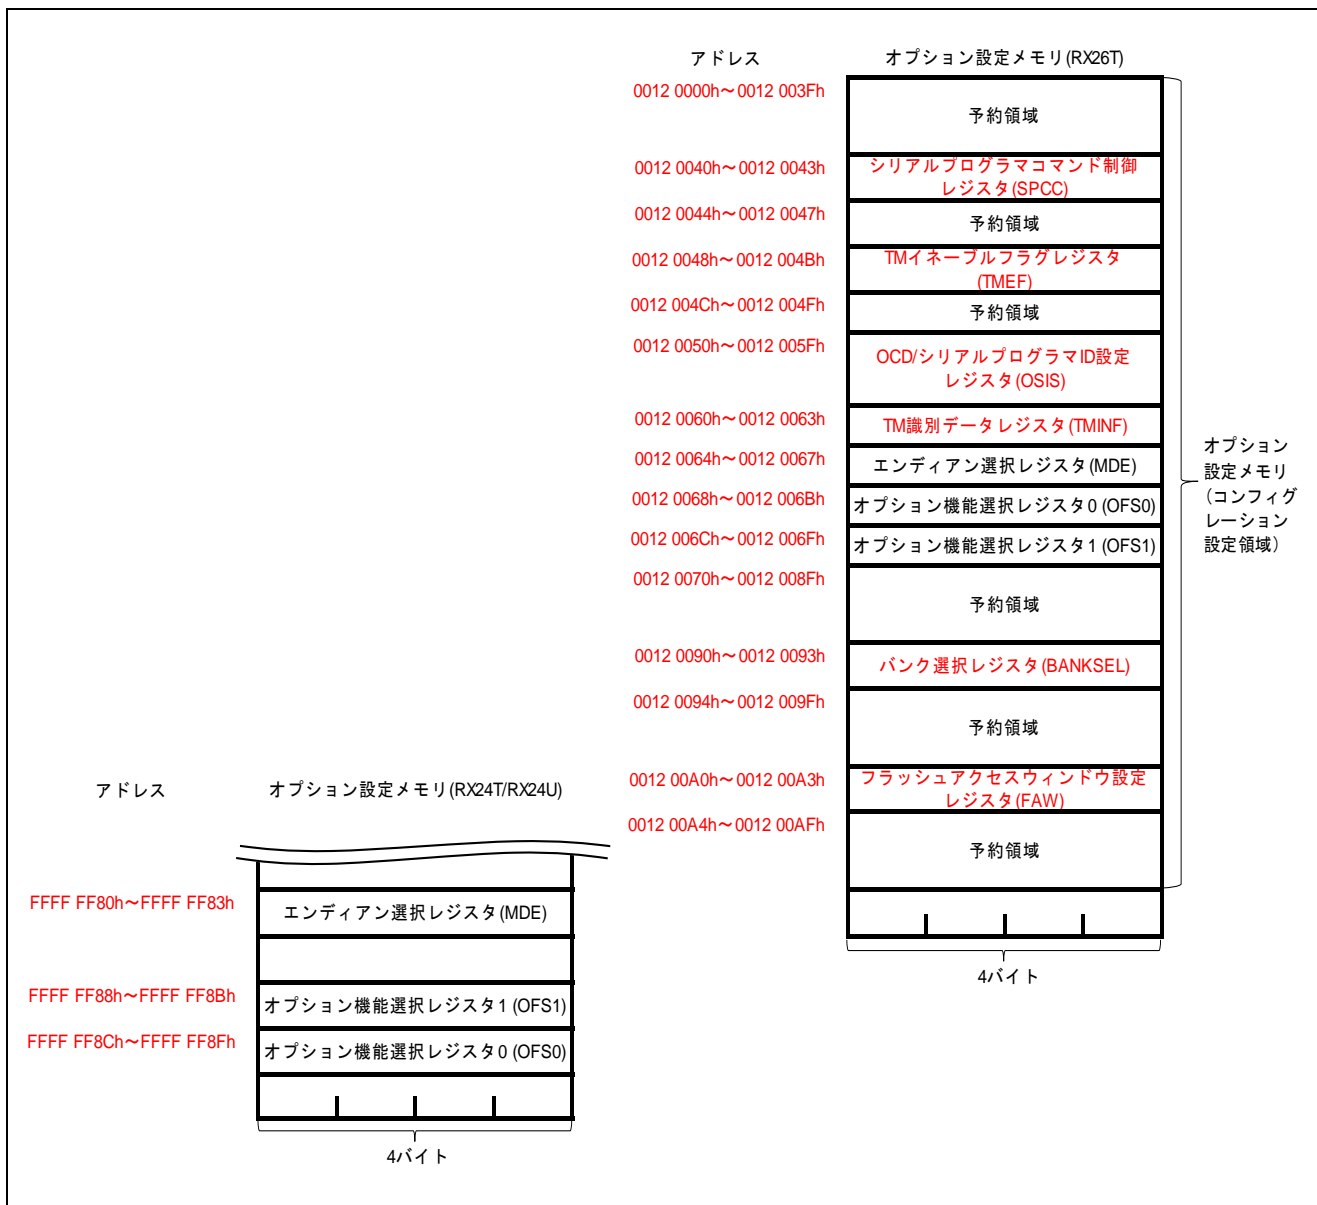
アドレス

オプション設定メモリ(RX26T)

| アドレス | オプション設定メモリ(RX26T) |
|---|---|
| 0012 0000h～0012 003Fh | 予約領域 |
| 0012 0040h～0012 0043h | シリアルプログラマコマンド制御レジスタ(SPCC) |
| 0012 0044h～0012 0047h | 予約領域 |
| 0012 0048h～0012 004Bh | TMイネーブルフラグレジスタ(TMEF) |
| 0012 004Ch～0012 004Fh | 予約領域 |
| 0012 0050h～0012 005Fh | OCD/シリアルプログラマID設定レジスタ(OSIS) |
| 0012 0060h～0012 0063h | TM識別データレジスタ(TMINF) |
| 0012 0064h～0012 0067h | エンディアン選択レジスタ(MDE) |
| 0012 0068h～0012 006Bh | オプション機能選択レジスタ0 (OFS0) |
| 0012 006Ch～0012 006Fh | オプション機能選択レジスタ1 (OFS1) |
| 0012 0070h～0012 008Fh | 予約領域 |
| 0012 0090h～0012 0093h | バンク選択レジスタ(BANKSEL) |
| 0012 0094h～0012 009Fh | 予約領域 |
| 0012 00A0h～0012 00A3h | フラッシュアクセスウィンドウ設定レジスタ(FAW) |
| 0012 00A4h～0012 00AFh | 予約領域 |

オプション設定メモリ（コンフィグレーション設定領域）

4バイト

アドレス

オプション設定メモリ(RX24T/RX24U)

| アドレス | オプション設定メモリ(RX24T/RX24U) |
|---|---|
| FFFF FF80h～FFFF FF83h | エンディアン選択レジスタ(MDE) |
| | |
| FFFF FF88h～FFFF FF8Bh | オプション機能選択レジスタ1 (OFS1) |
| FFFF FF8Ch～FFFF FF8Fh | オプション機能選択レジスタ0 (OFS0) |

4バイト